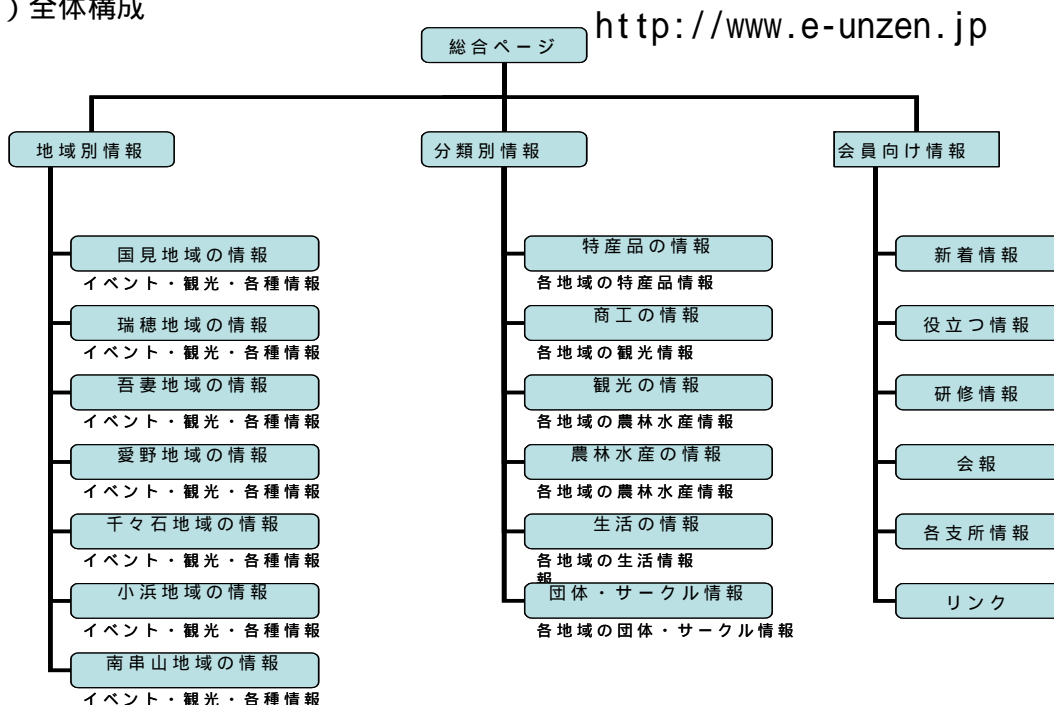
）全体構成

http://www.e-unzen.jp

総合ページ

地域別情報

国見地域の情報
イベント・観光・各種情報

瑞穂地域の情報
イベント・観光・各種情報

吾妻地域の情報
イベント・観光・各種情報

愛野地域の情報
イベント・観光・各種情報

千々石地域の情報
イベント・観光・各種情報

小浜地域の情報
イベント・観光・各種情報

南串山地域の情報
イベント・観光・各種情報

分類別情報

特産品の情報
各地域の特産品情報

商工の情報
各地域の観光情報

観光の情報
各地域の農林水産情報

農林水産の情報
各地域の農林水産情報

生活の情報
各地域の生活情報
報

団体・サークル情報
各地域の団体・サークル情報

会員向け情報

新着情報

役立つ情報

研修情報

会報

各支所情報

リンク